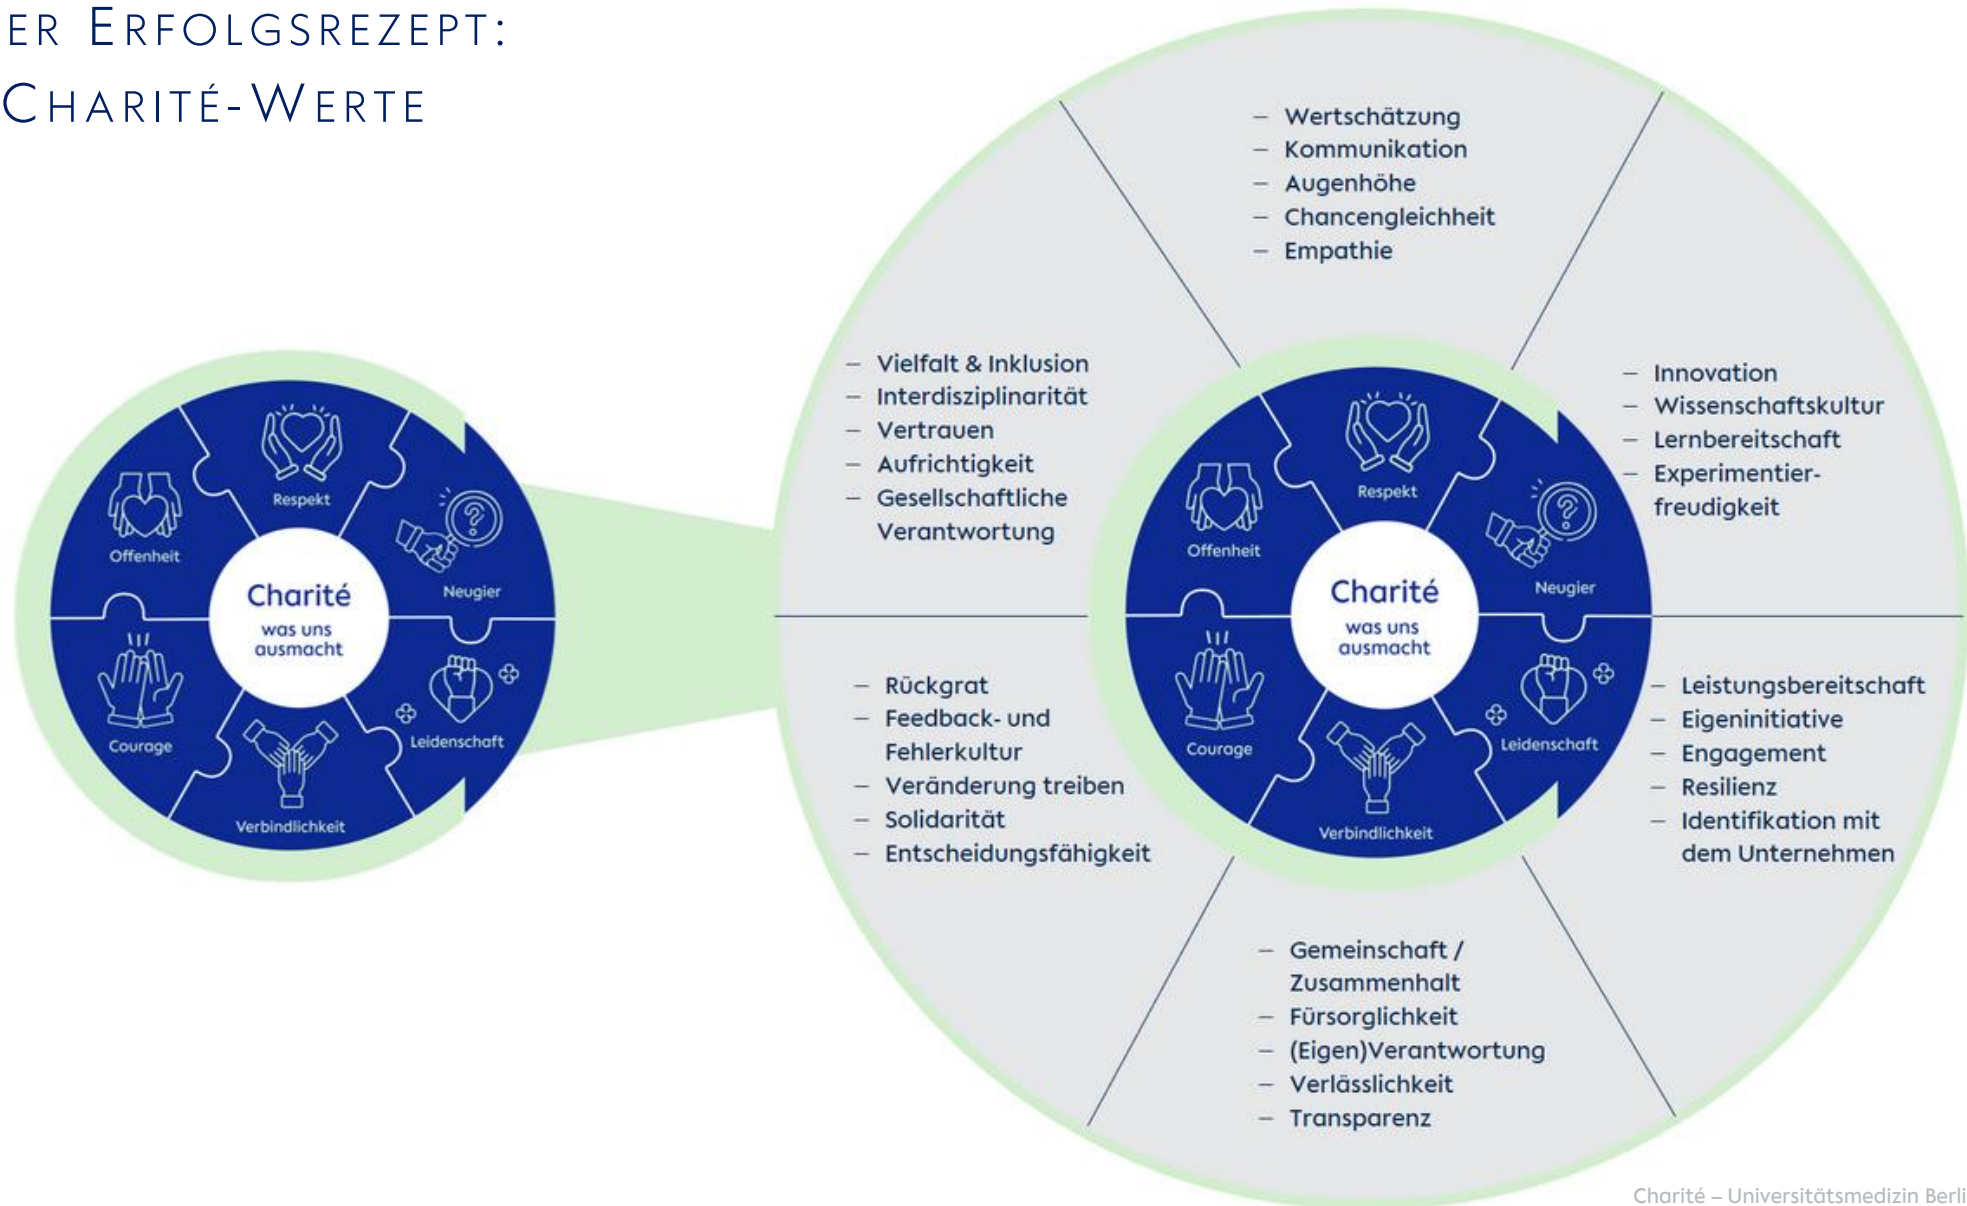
ER ERFOLGSREZEPT:
CHARITÉ-WERTE

Respekt
Offenheit
Neugier
Charité
was uns ausmacht
Courage
Leidenschaft
Verbindlichkeit

– Wertschätzung
– Kommunikation
– Augenhöhe
– Chancengleichheit
– Empathie

– Vielfalt & Inklusion
– Interdisziplinarität
– Vertrauen
– Aufrichtigkeit
– Gesellschaftliche Verantwortung

– Innovation
– Wissenschaftskultur
– Lernbereitschaft
– Experimentierfreudigkeit

Respekt
Offenheit
Neugier
Charité
was uns ausmacht
Courage
Leidenschaft
Verbindlichkeit

– Rückgrat
– Feedback- und Fehlerkultur
– Veränderung treiben
– Solidarität
– Entscheidungsfähigkeit

– Leistungsbereitschaft
– Eigeninitiative
– Engagement
– Resilienz
– Identifikation mit dem Unternehmen

– Gemeinschaft / Zusammenhalt
– Fürsorglichkeit
– (Eigen)Verantwortung
– Verlässlichkeit
– Transparenz

Charité – Universitätsmedizin Berli